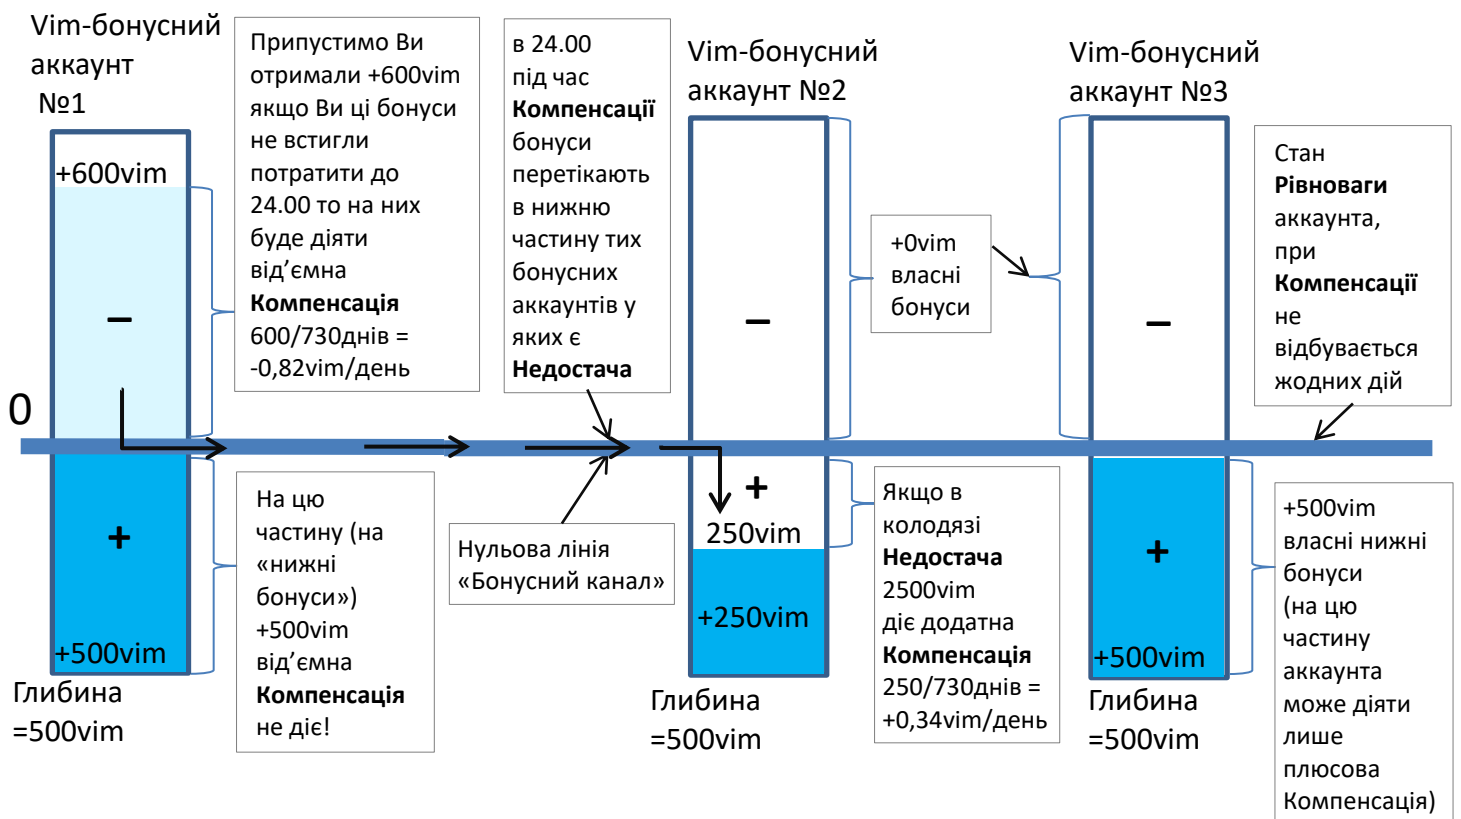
Vim-бонусний аккаунт №1

+600vim

–

0

+

+500vim

Глибина =500vim

Припустимо Ви отримали +600vim якщо Ви ці бонуси не встигли потратити до 24.00 то на них буде діяти від'ємна **Компенсація** 600/730днів = -0,82vim/день

На цю частину (на «нижні бонуси») +500vim від'ємна **Компенсація** не діє!

в 24.00 під час **Компенсації** бонуси перетікають в нижню частину тих бонусних аккаунтів у яких є **Недостача**

Нульова лінія «Бонусний канал»

Vim-бонусний аккаунт №2

–

+

250vim

+250vim

Глибина =500vim

+0vim власні бонуси

Якщо в колодязі **Недостача** 2500vim діє додатна **Компенсація** 250/730днів = +0,34vim/день

Vim-бонусний аккаунт №3

–

+

+500vim

Глибина =500vim

Стан **Рівноваги** аккаунта, при **Компенсації** не відбувається жодних дій

+500vim власні нижні бонуси (на цю частину аккаунта може діяти лише плюсова Компенсація)